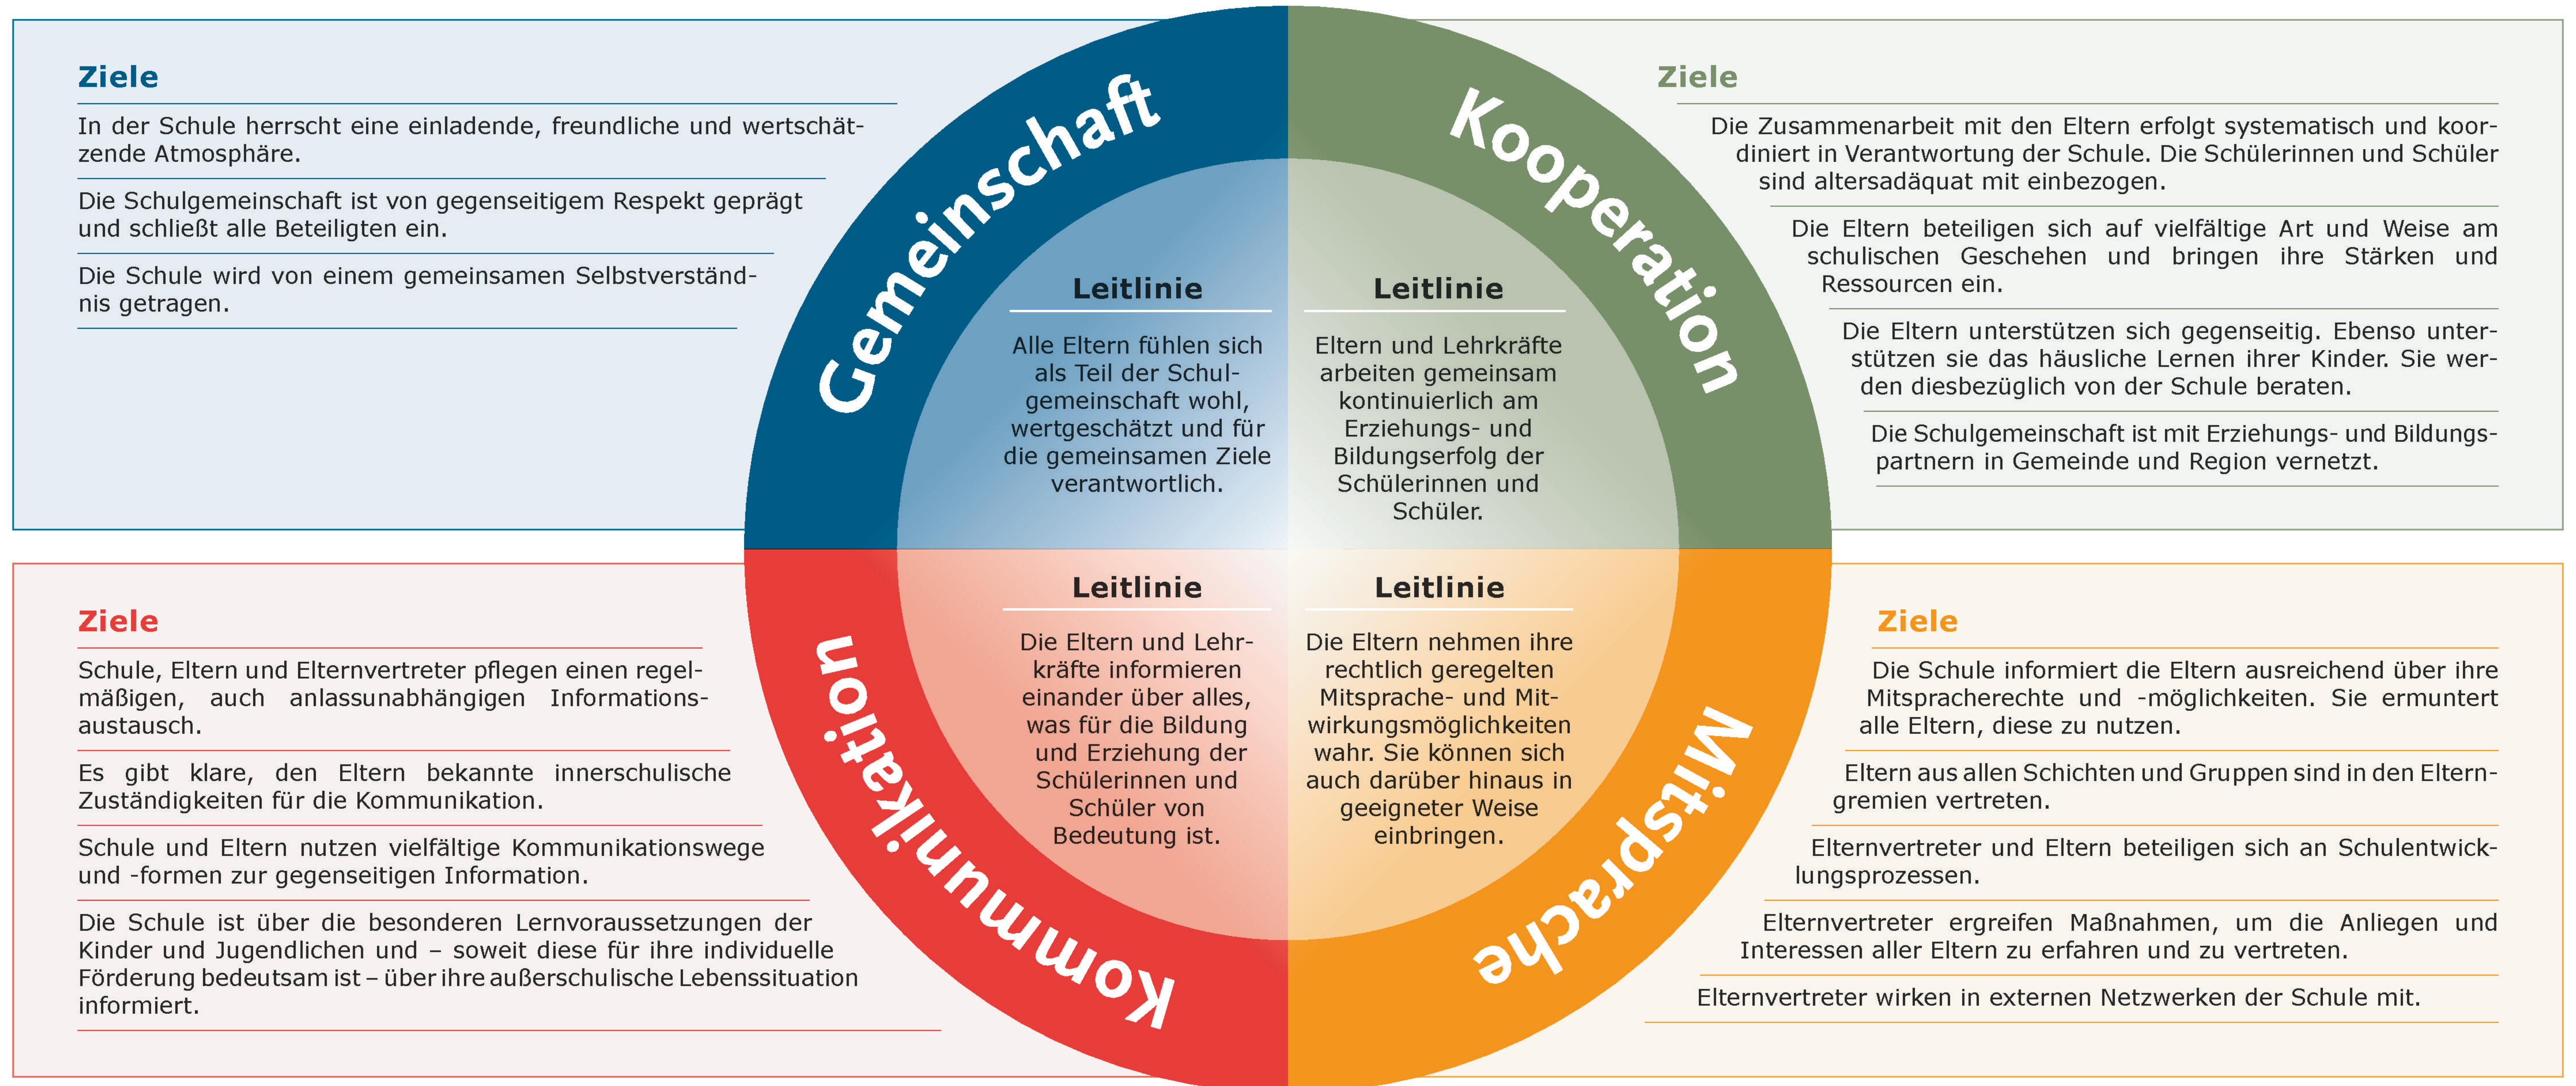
Ziele

In der Schule herrscht eine einladende, freundliche und wertschätzende Atmosphäre.

Die Schulgemeinschaft ist von gegenseitigem Respekt geprägt und schließt alle Beteiligten ein.

Die Schule wird von einem gemeinsamen Selbstverständnis getragen.

Gemeinschaft

Leitlinie

Alle Eltern fühlen sich als Teil der Schulgemeinschaft wohl, wertgeschätzt und für die gemeinsamen Ziele verantwortlich.

Kooperation

Leitlinie

Eltern und Lehrkräfte arbeiten gemeinsam kontinuierlich am Erziehungs- und Bildungserfolg der Schülerinnen und Schüler.

Ziele

Die Zusammenarbeit mit den Eltern erfolgt systematisch und koordiniert in Verantwortung der Schule. Die Schülerinnen und Schüler sind altersadäquat mit einbezogen.

Die Eltern beteiligen sich auf vielfältige Art und Weise am schulischen Geschehen und bringen ihre Stärken und Ressourcen ein.

Die Eltern unterstützen sich gegenseitig. Ebenso unterstützen sie das häusliche Lernen ihrer Kinder. Sie werden diesbezüglich von der Schule beraten.

Die Schulgemeinschaft ist mit Erziehungs- und Bildungspartnern in Gemeinde und Region vernetzt.

Ziele

Schule, Eltern und Elternvertreter pflegen einen regelmäßigen, auch anlassunabhängigen Informationsaustausch.

Es gibt klare, den Eltern bekannte innerschulische Zuständigkeiten für die Kommunikation.

Schule und Eltern nutzen vielfältige Kommunikationswege und -formen zur gegenseitigen Information.

Die Schule ist über die besonderen Lernvoraussetzungen der Kinder und Jugendlichen und – soweit diese für ihre individuelle Förderung bedeutsam ist – über ihre außerschulische Lebenssituation informiert.

Kommunikation

Leitlinie

Die Eltern und Lehrkräfte informieren einander über alles, was für die Bildung und Erziehung der Schülerinnen und Schüler von Bedeutung ist.

Leitlinie

Die Eltern nehmen ihre rechtlich geregelten Mitsprache- und Mitwirkungsmöglichkeiten wahr. Sie können sich auch darüber hinaus in geeigneter Weise einbringen.

Mitsprache

Ziele

Die Schule informiert die Eltern ausreichend über ihre Mitspracherechte und -möglichkeiten. Sie ermuntert alle Eltern, diese zu nutzen.

Eltern aus allen Schichten und Gruppen sind in den Elterngremien vertreten.

Elternvertreter und Eltern beteiligen sich an Schulentwicklungsprozessen.

Elternvertreter ergreifen Maßnahmen, um die Anliegen und Interessen aller Eltern zu erfahren und zu vertreten.

Elternvertreter wirken in externen Netzwerken der Schule mit.